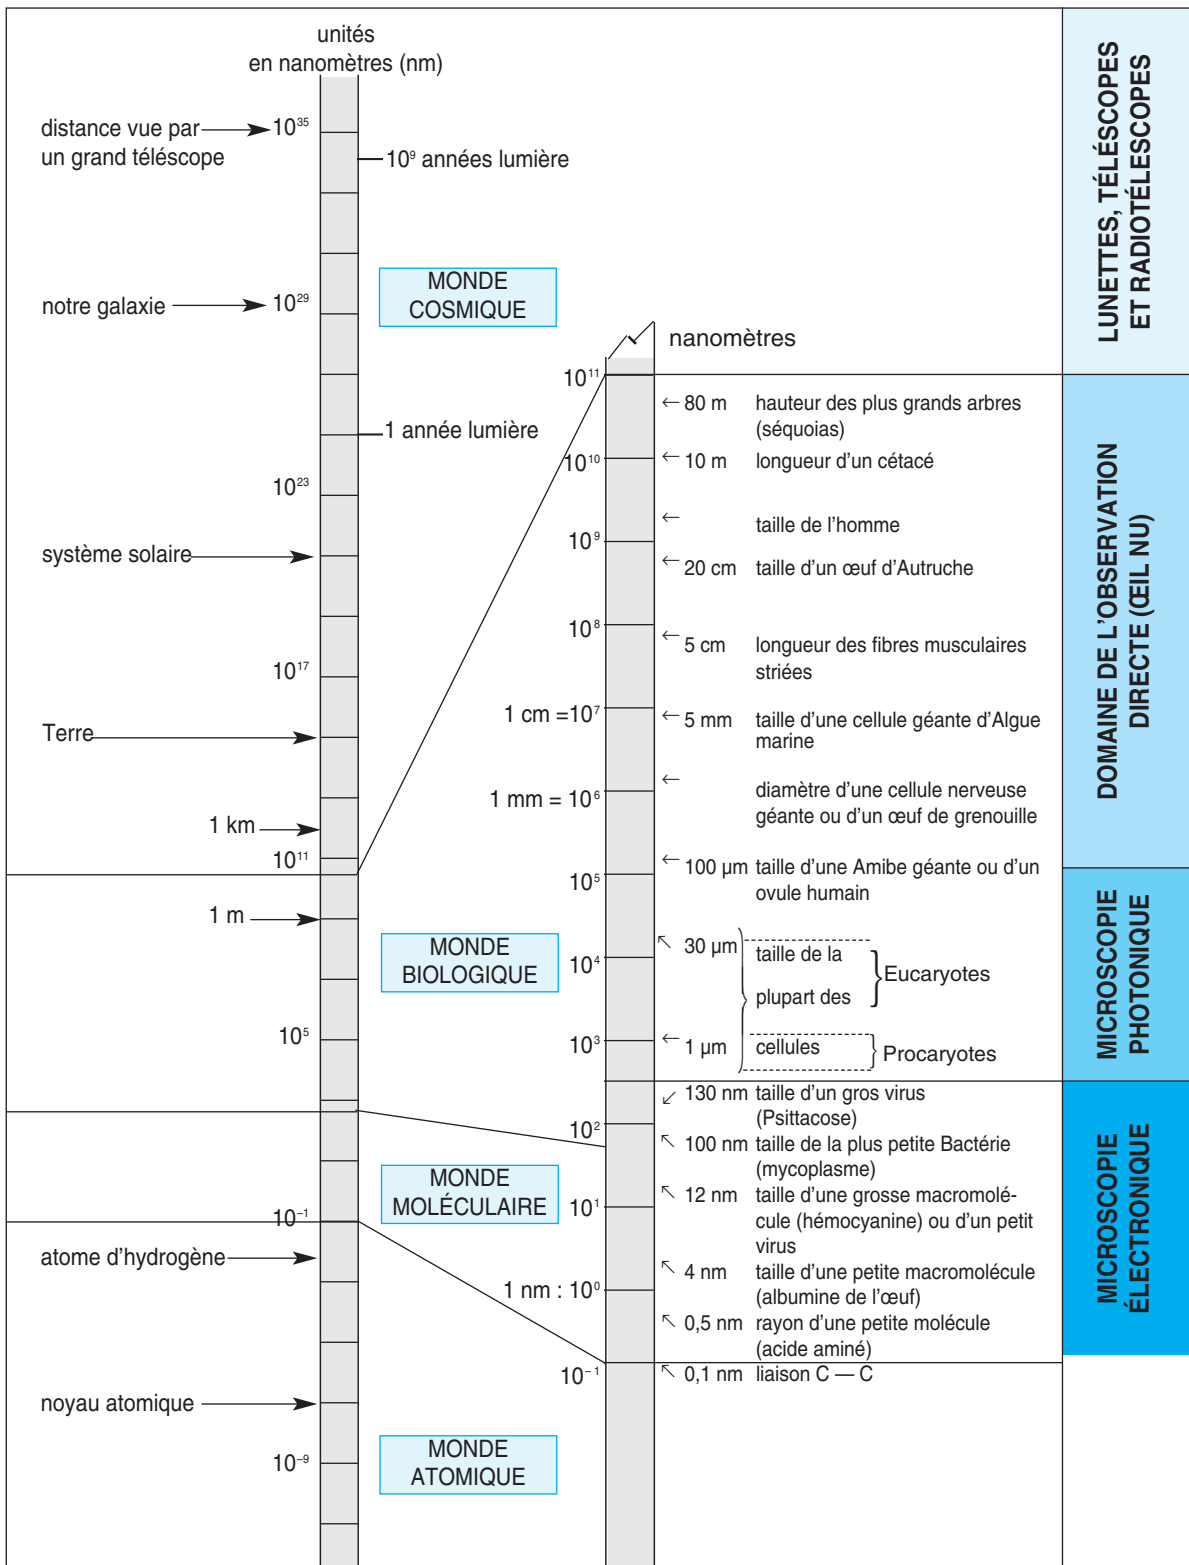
unités
en nanomètres (nm)

distance vue par un grand téléscope → $10^{35}$

$10^9$ années lumière

MONDE COSMIQUE

notre galaxie → $10^{29}$

1 année lumière

$10^{23}$

système solaire

$10^{17}$

Terre

1 km

$10^{11}$

1 m

MONDE BIOLOGIQUE

$10^5$

MONDE MOLÉCULAIRE

$10^{-1}$

atome d'hydrogène

noyau atomique

MONDE ATOMIQUE

$10^{-9}$

nanomètres

$10^{11}$
← 80 m hauteur des plus grands arbres (séquoias)
$10^{10}$
← 10 m longueur d'un cétacé
← taille de l'homme
$10^9$
← 20 cm taille d'un œuf d'Autruche
$10^8$
← 5 cm longueur des fibres musculaires striées
1 cm $=10^7$
← 5 mm taille d'une cellule géante d'Algue marine
1 mm = $10^6$
← diamètre d'une cellule nerveuse géante ou d'un œuf de grenouille
$10^5$
← 100 µm taille d'une Amibe géante ou d'un ovule humain
30 µm
$10^4$
taille de la plupart des cellules
Eucaryotes
$10^3$
← 1 µm
Procaryotes
130 nm taille d'un gros virus (Psittacose)
$10^2$
100 nm taille de la plus petite Bactérie (mycoplasme)
$10^1$
12 nm taille d'une grosse macromolécule (hémocyanine) ou d'un petit virus
1 nm : $10^0$
4 nm taille d'une petite macromolécule (albumine de l'œuf)
0,5 nm rayon d'une petite molécule (acide aminé)
$10^{-1}$
0,1 nm liaison C — C

LUNETTES, TÉLÉSCOPES ET RADIOTÉLESCOPES

DOMAINE DE L'OBSERVATION DIRECTE (ŒIL NU)

MICROSCOPIE PHOTONIQUE

MICROSCOPIE ÉLECTRONIQUE